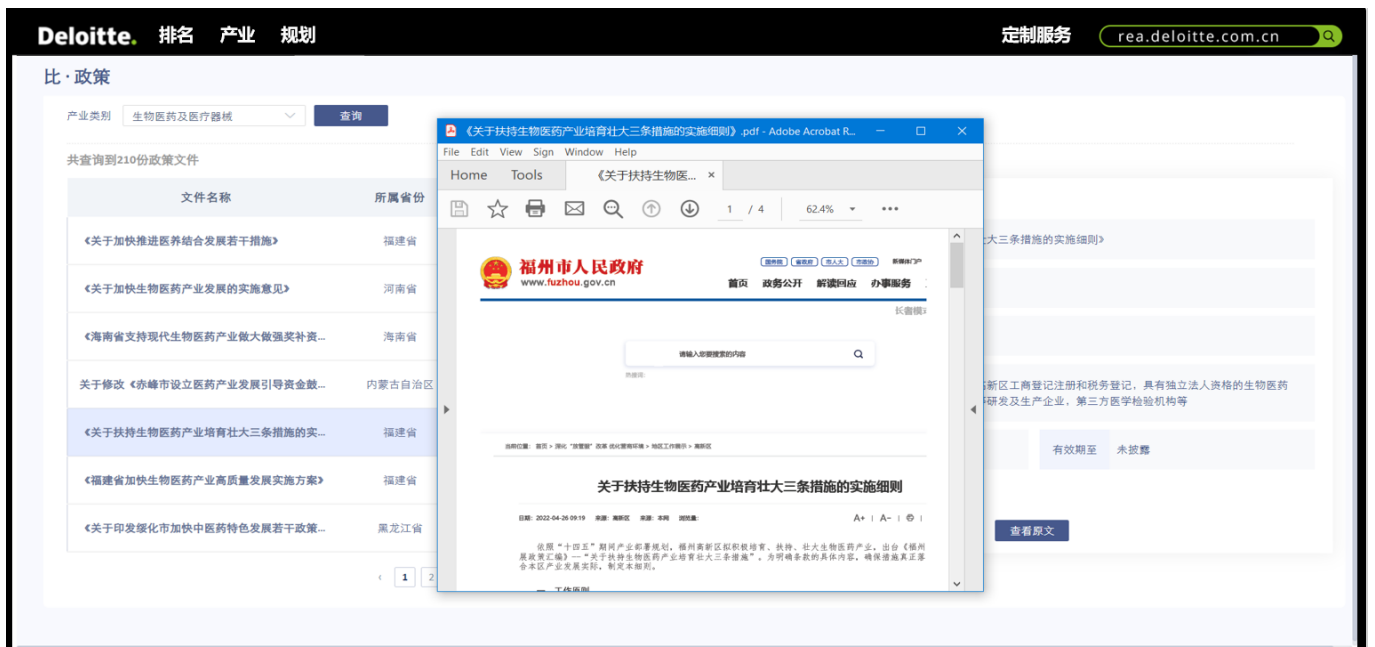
Deloitte. 排名 产业 规划 定制服务 rea.deloitte.com.cn

比 · 政策

产业类别 生物医药及医疗器械 查询

共查询到210份政策文件

| 文件名称 | 所属省份 |
|---|---|
| 《关于加快推进医养结合发展若干措施》 | 福建省 |
| 《关于加快生物医药产业发展的实施意见》 | 河南省 |
| 《海南省支持现代生物医药产业做大做强奖补资... | 海南省 |
| 关于修改《赤峰市设立医药产业发展引导资金数... | 内蒙古自治区 |
| 《关于扶持生物医药产业培育壮大三条措施的实... | 福建省 |
| 《福建省加快生物医药产业高质量发展实施方案》 | 福建省 |
| 《关于印发绥化市加快中医药特色发展若干政策... | 黑龙江省 |

1 2

大三条措施的实施细则》

新区工商登记注册和税务登记，具有独立法人资格的生物医药研发及生产企业，第三方医学检验机构等

有效期至 未披露

查看原文

《关于扶持生物医药产业培育壮大三条措施的实施细则》.pdf - Adobe Acrobat R...

File Edit View Sign Window Help

Home Tools 《关于扶持生物医... ×

1 / 4 62.4%

福州市人民政府
www.fuzhou.gov.cn

首页 政务公开 解读回应 办事服务

请输入您要搜索的内容

关于扶持生物医药产业培育壮大三条措施的实施细则

日期：2022-04-26 09:19

A+ | A- |

依照"十四五"期间产业部署规划，福州高新区积极培育、扶持、壮大生物医药产业，出台《福州高新区……》一"关于扶持生物医药产业培育壮大三条措施"。为明确条款的具体内容，确保措施真正落合本区产业发展实际，制定本细则。

一、工作原则